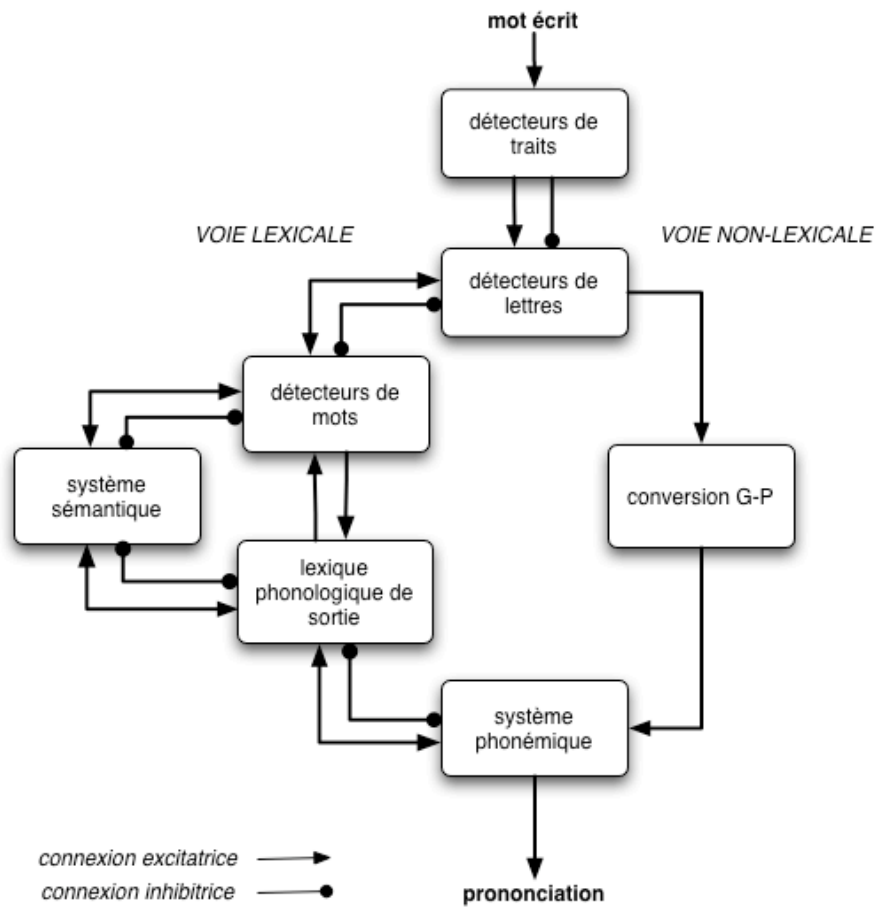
mot écrit

détecteurs de traits

VOIE LEXICALE

VOIE NON-LEXICALE

détecteurs de lettres

détecteurs de mots

système sémantique

conversion G-P

lexique phonologique de sortie

système phonémique

connexion excitatrice

connexion inhibitrice

prononciation